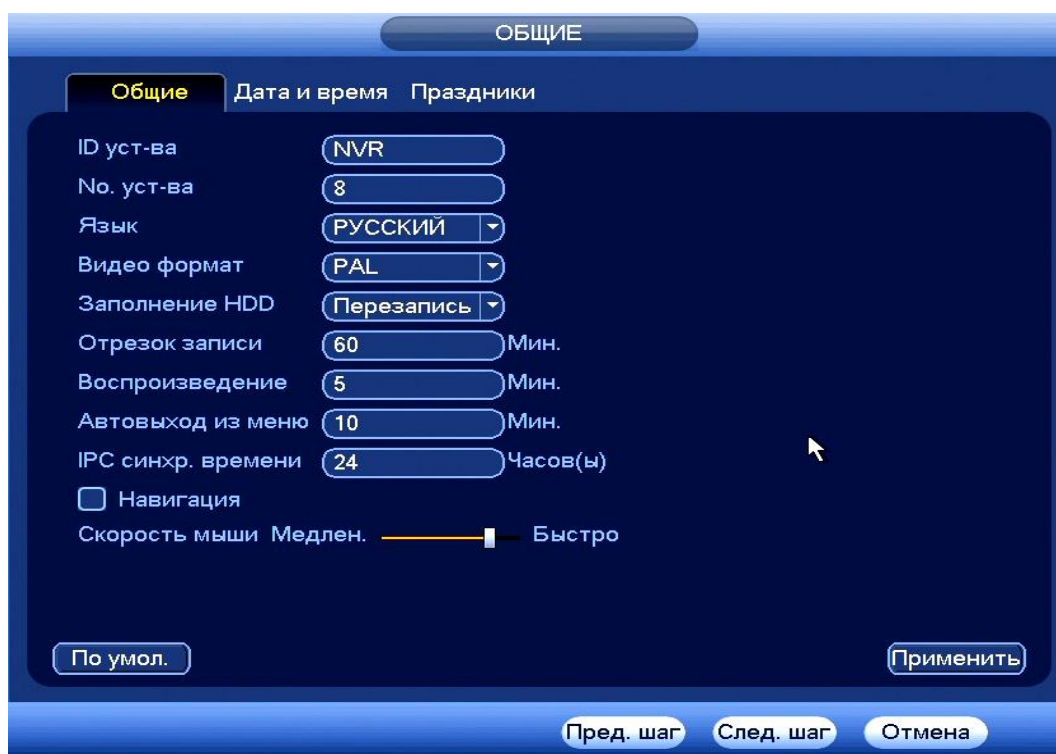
ОБЩИЕ

Общие Дата и время Праздники

ID уст-ва NVR
No. уст-ва 8
Язык РУССКИЙ
Видео формат PAL
Заполнение HDD Перезапись
Отрезок записи 60 Мин.
Воспроизведение 5 Мин.
Автовыход из меню 10 Мин.
IPC синхр. времени 24 Часов(ы)
Навигация
Скорость мыши Медлен. Быстро

По умол.
Применить

Пред. шаг След. шаг Отмена